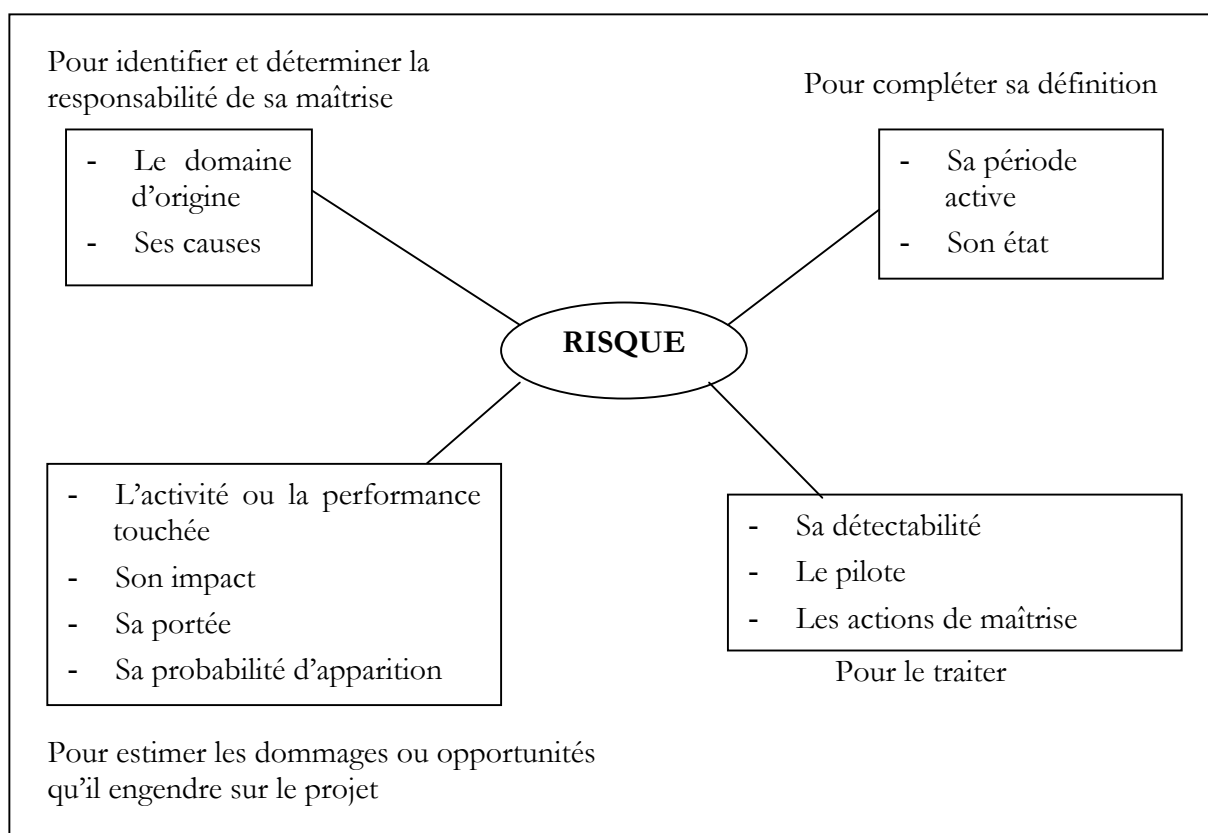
Pour identifier et déterminer la responsabilité de sa maîtrise

- Le domaine d'origine
- Ses causes

Pour compléter sa définition

- Sa période active
- Son état

RISQUE

- L'activité ou la performance touchée
- Son impact
- Sa portée
- Sa probabilité d'apparition

- Sa détectabilité
- Le pilote
- Les actions de maîtrise

Pour le traiter

Pour estimer les dommages ou opportunités qu'il engendre sur le projet